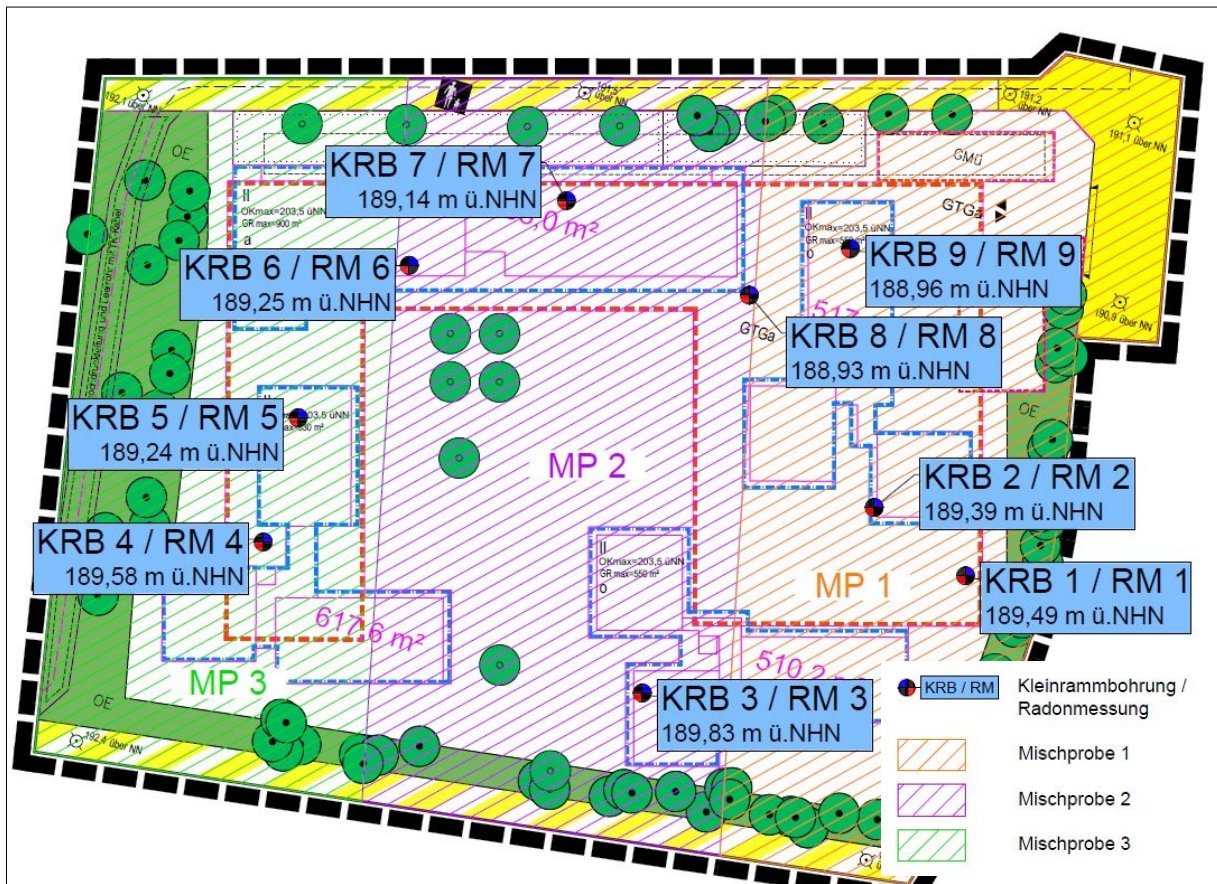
192,1 über NN

191,3 über NN

191,2 über NN

191,1 über NN

GMü

KRB 7 / RM 7
189,14 m ü.NHN

II
OKmax=203,5 üNN
GR max=900 m²
a

II
OKmax=203,5 üNN
GR max=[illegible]
o

GTGa

KRB 9 / RM 9
188,96 m ü.NHN

KRB 6 / RM 6
189,25 m ü.NHN

GTGa

KRB 8 / RM 8
188,93 m ü.NHN

190,9 über NN

OE

KRB 5 / RM 5
189,24 m ü.NHN

MP 2

OE

KRB 2 / RM 2
189,39 m ü.NHN

KRB 4 / RM 4
189,58 m ü.NHN

II
OKmax=203,5 üNN
GR max=550 m²
o

MP 1

KRB 1 / RM 1
189,49 m ü.NHN

617,6 m²

510,2

MP 3

KRB 3 / RM 3
189,83 m ü.NHN

OE

192,4 über NN

KRB / RM Kleinrammbohrung / Radonmessung

Mischprobe 1

Mischprobe 2

Mischprobe 3